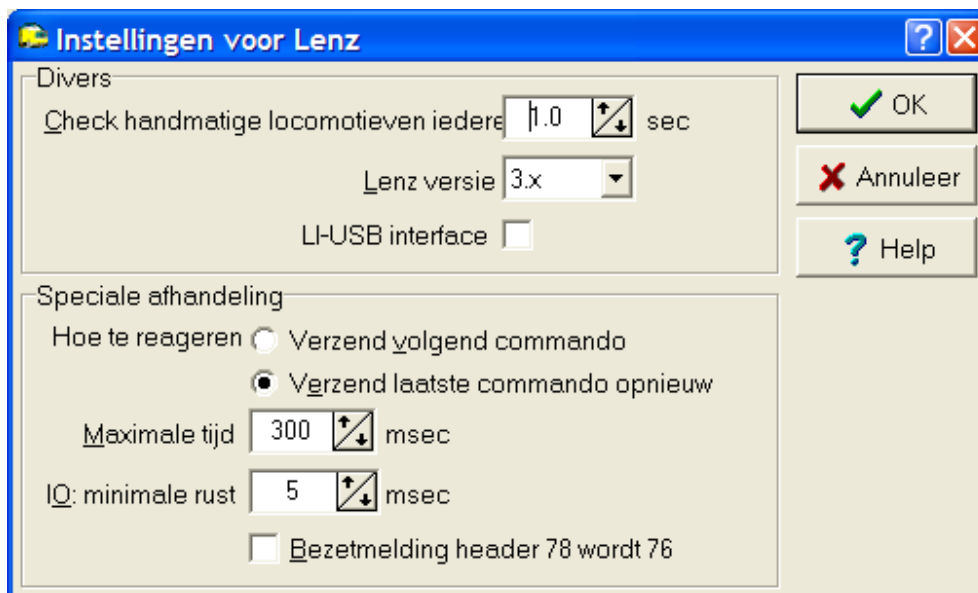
Instellingen voor Lenz

?
X

Divers

Check handmatige locomotieven iedere 1.0 sec

Lenz versie 3.x

LI-USB interface

Speciale afhandeling

Hoe te reageren Verzend volgend commando

Verzend laatste commando opnieuw

Maximale tijd 300 msec

IO: minimale rust 5 msec

Bezetmelding header 78 wordt 76

OK

Annuleer

Help